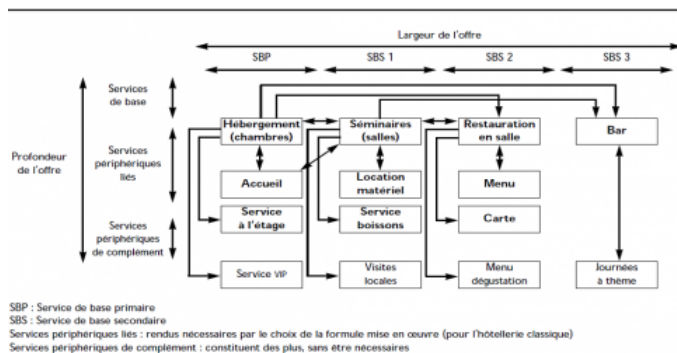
Largeur de l'offre

SBP

SBS 1

SBS 2

SBS 3

Profondeur de l'offre

Services de base

Services périphériques liés

Services périphériques de complément

Hébergement (chambres)

Séminaires (salles)

Restauration en salle

Bar

Accueil

Location matériel

Menu

Service à l'étage

Service boissons

Carte

Service VIP

Visites locales

Menu dégustation

Journées à thème

SBP : Service de base primaire
SBS : Service de base secondaire
Services périphériques liés : rendus nécessaires par le choix de la formule mise en œuvre (pour l'hôtellerie classique)
Services périphériques de complément : constituent des plus, sans être nécessaires